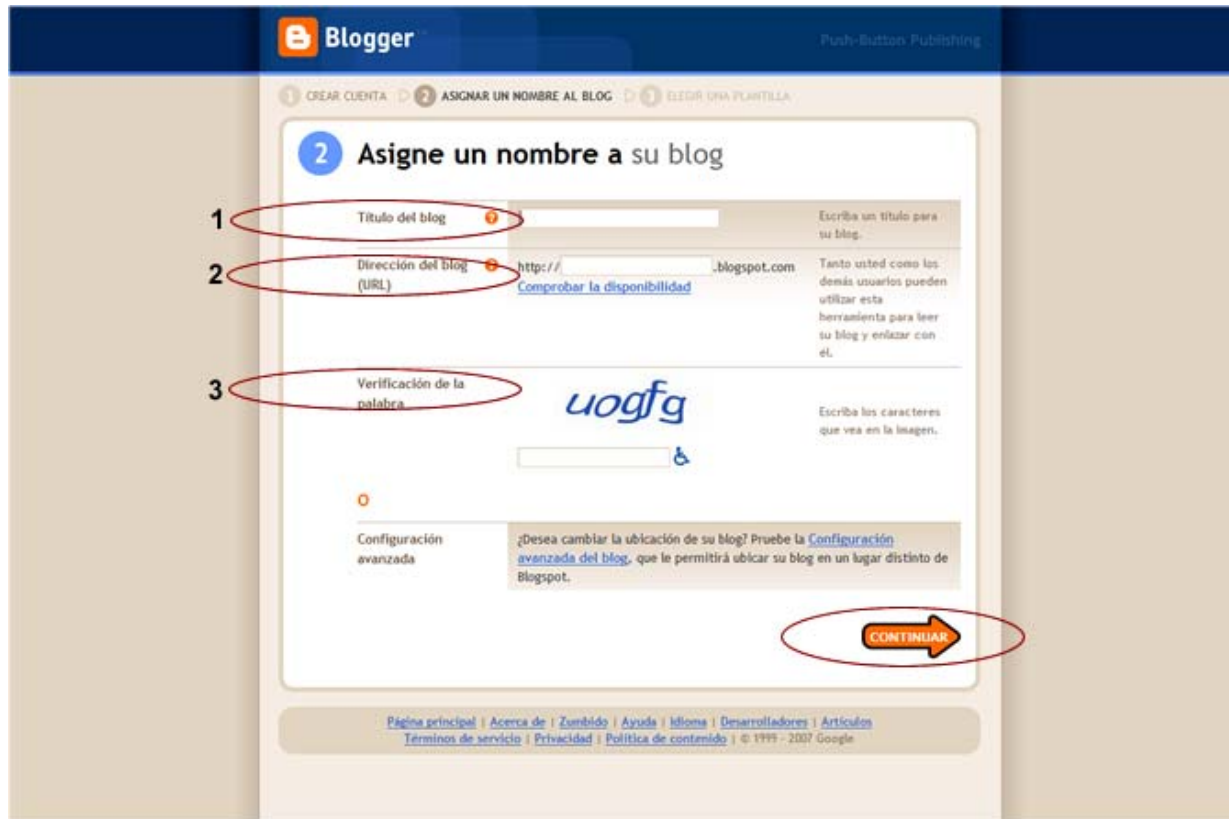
Blogger

Push-Button Publishing

1 CREAR CUENTA 2 ASIGNAR UN NOMBRE AL BLOG 3 ELEGIR UNA PLANTILLA

2 Asigne un nombre a su blog

1 Título del blog

Escriba un título para su blog.

2 Dirección del blog (URL)

http:// .blogspot.com

Comprobar la disponibilidad

Tanto usted como los demás usuarios pueden utilizar esta herramienta para leer su blog y enlazar con él.

3 Verificación de la palabra

uogfg

Escriba los caracteres que vea en la imagen.

O

Configuración avanzada

¿Desea cambiar la ubicación de su blog? Pruebe la Configuración avanzada del blog, que le permitirá ubicar su blog en un lugar distinto de Blogspot.

CONTINUAR

Página principal | Acerca de | Zumbido | Ayuda | Idioma | Desarrolladores | Artículos
Términos de servicio | Privacidad | Política de contenido | © 1999 - 2007 Google